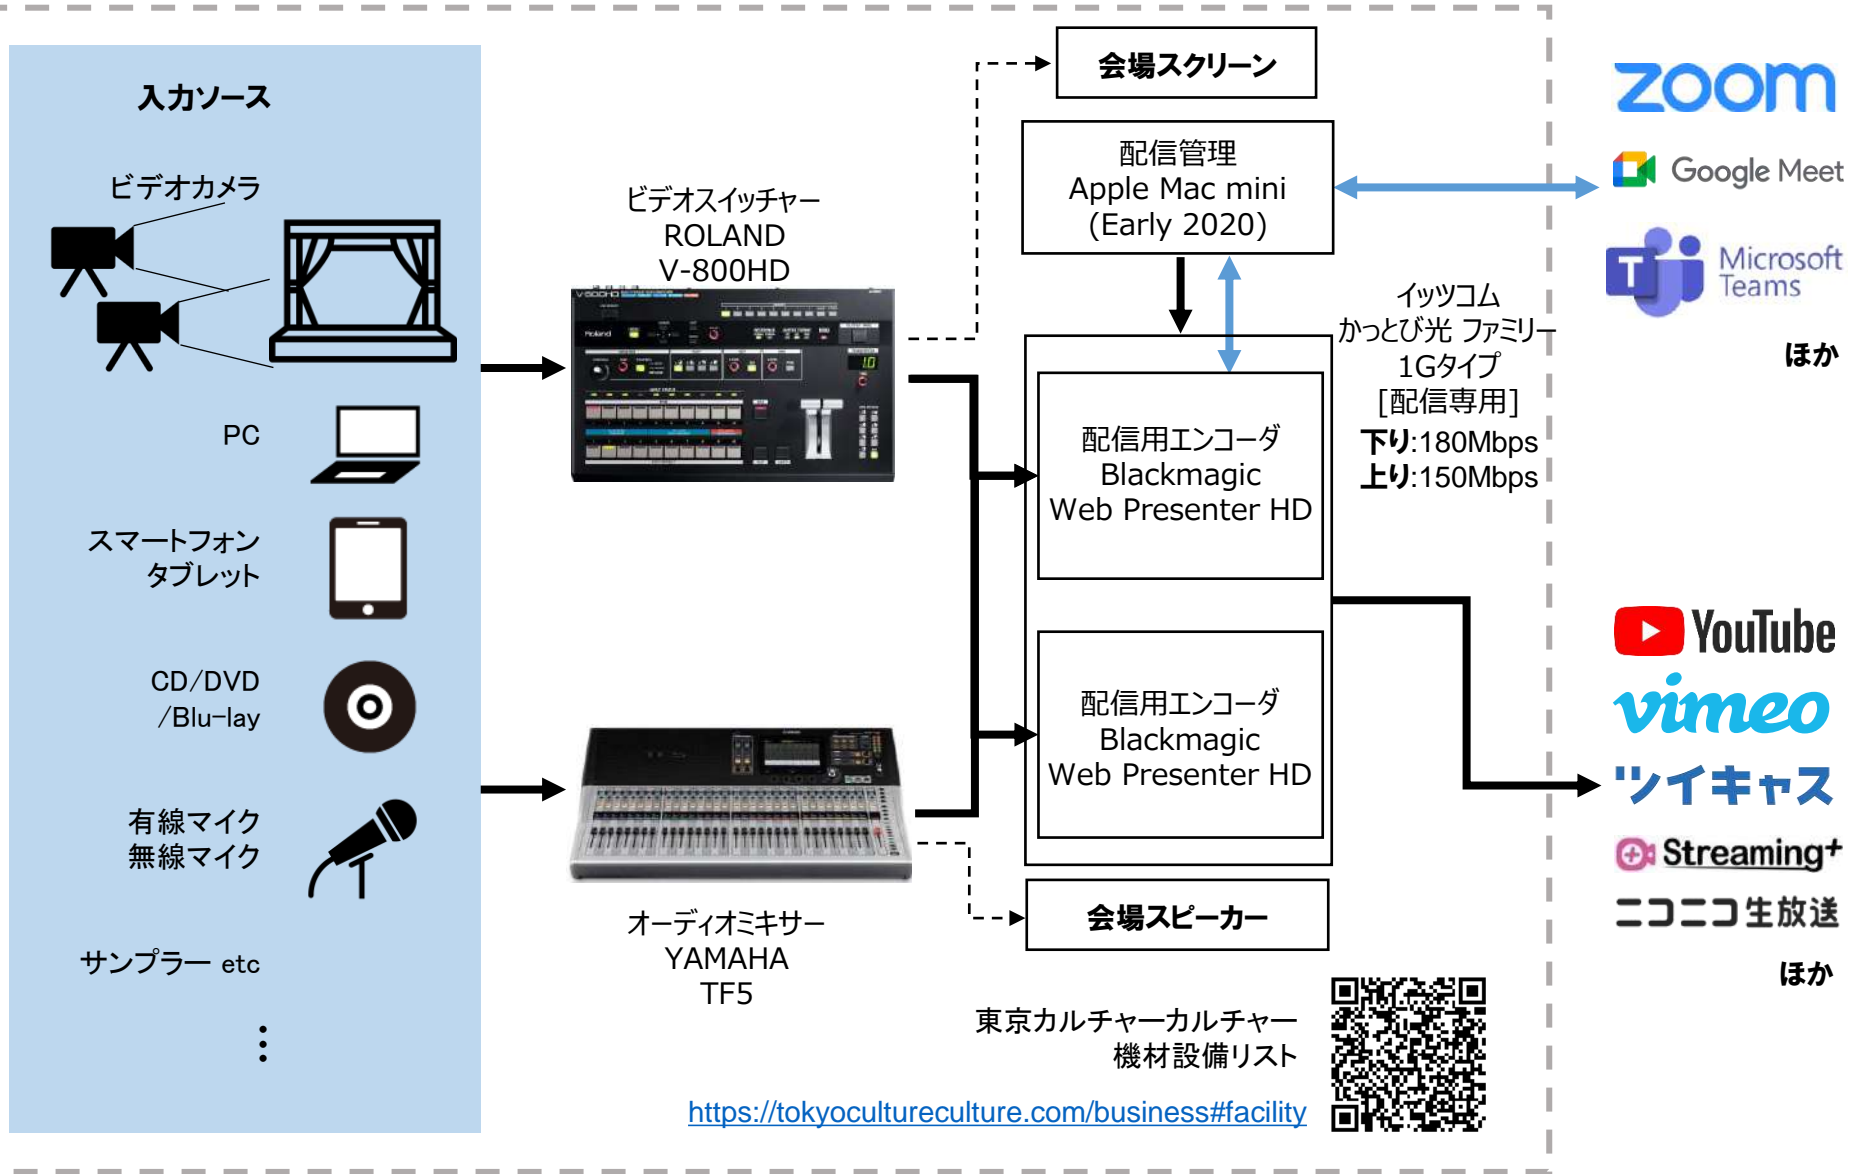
入力ソース

ビデオカメラ

PC

スマートフォン
タブレット

CD/DVD
/Blu-lay

有線マイク
無線マイク

サンプラー etc

⋮

ビデオスイッチャー
ROLAND
V-800HD

オーディオミキサー
YAMAHA
TF5

会場スクリーン

配信管理
Apple Mac mini
(Early 2020)

配信用エンコーダ
Blackmagic
Web Presenter HD

配信用エンコーダ
Blackmagic
Web Presenter HD

会場スピーカー

イッツコム
かっとび光 ファミリー
1Gタイプ
[配信専用]
下り:180Mbps
上り:150Mbps

東京カルチャーカルチャー
機材設備リスト

https://tokyocultureculture.com/business#facility

zoom
Google Meet
Microsoft Teams
ほか

YouTube
vimeo
ツイキャス
Streaming+
ニコニコ生放送
ほか